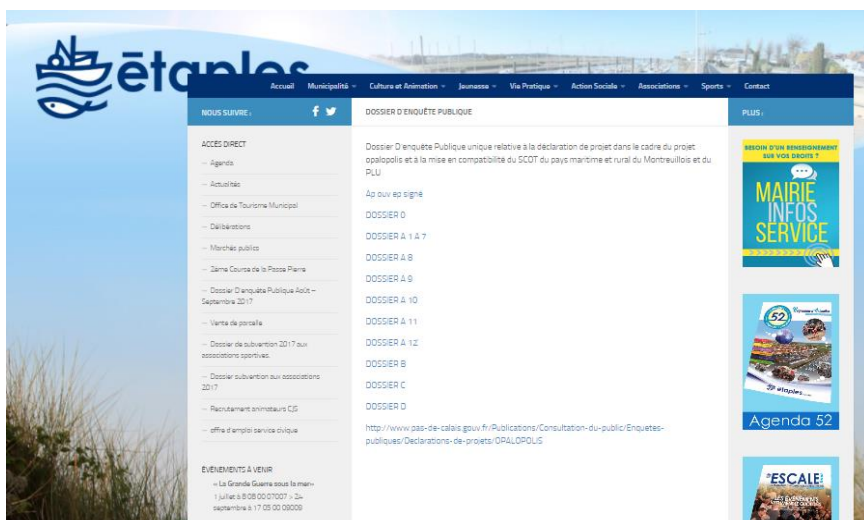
étaples

Accueil Municipalité Culture et Animation Jeunesse Vie Pratique Action Sociale Associations Sports Contact

NOUS SUIVRE :

ACCÈS DIRECT

Agenda

Actualités

Office de Tourisme Municipal

Délibérations

Marchés publics

3ème Course de la Passe Pierre

Dossier D'enquête Publique Août – Septembre 2017

Vente de parcelle

Dossier de subvention 2017 aux associations sportives.

Dossier subvention aux associations 2017

Recrutement animateurs CJS

offre d'emploi service civique

ÉVÉNEMENTS À VENIR

« La Grande Guerre sous la mer» 1 juillet à 8 08 00 07007 > 24 septembre à 17 05 00 09009

DOSSIER D'ENQUÊTE PUBLIQUE

Dossier D'enquête Publique unique relative à la déclaration de projet dans le cadre du projet opalopolis et à la mise en compatibilité du SCOT du pays maritime et rural du Montreuillois et du PLU

Ap ouv ep signé

DOSSIER 0

DOSSIER A 1 A 7

DOSSIER A 8

DOSSIER A 9

DOSSIER A 10

DOSSIER A 11

DOSSIER A 12

DOSSIER B

DOSSIER C

DOSSIER D

http://www.pas-de-calais.gouv.fr/Publications/Consultation-du-public/Enquetes-publiques/Declarations-de-projets/OPALOPOLIS

PLUS :

BESOIN D'UN RENSEIGNEMENT SUR VOS DROITS ?

MAIRIE INFOS SERVICE

52

étaples

Agenda 52

ESCALE

LES ÉVÉNEMENTS